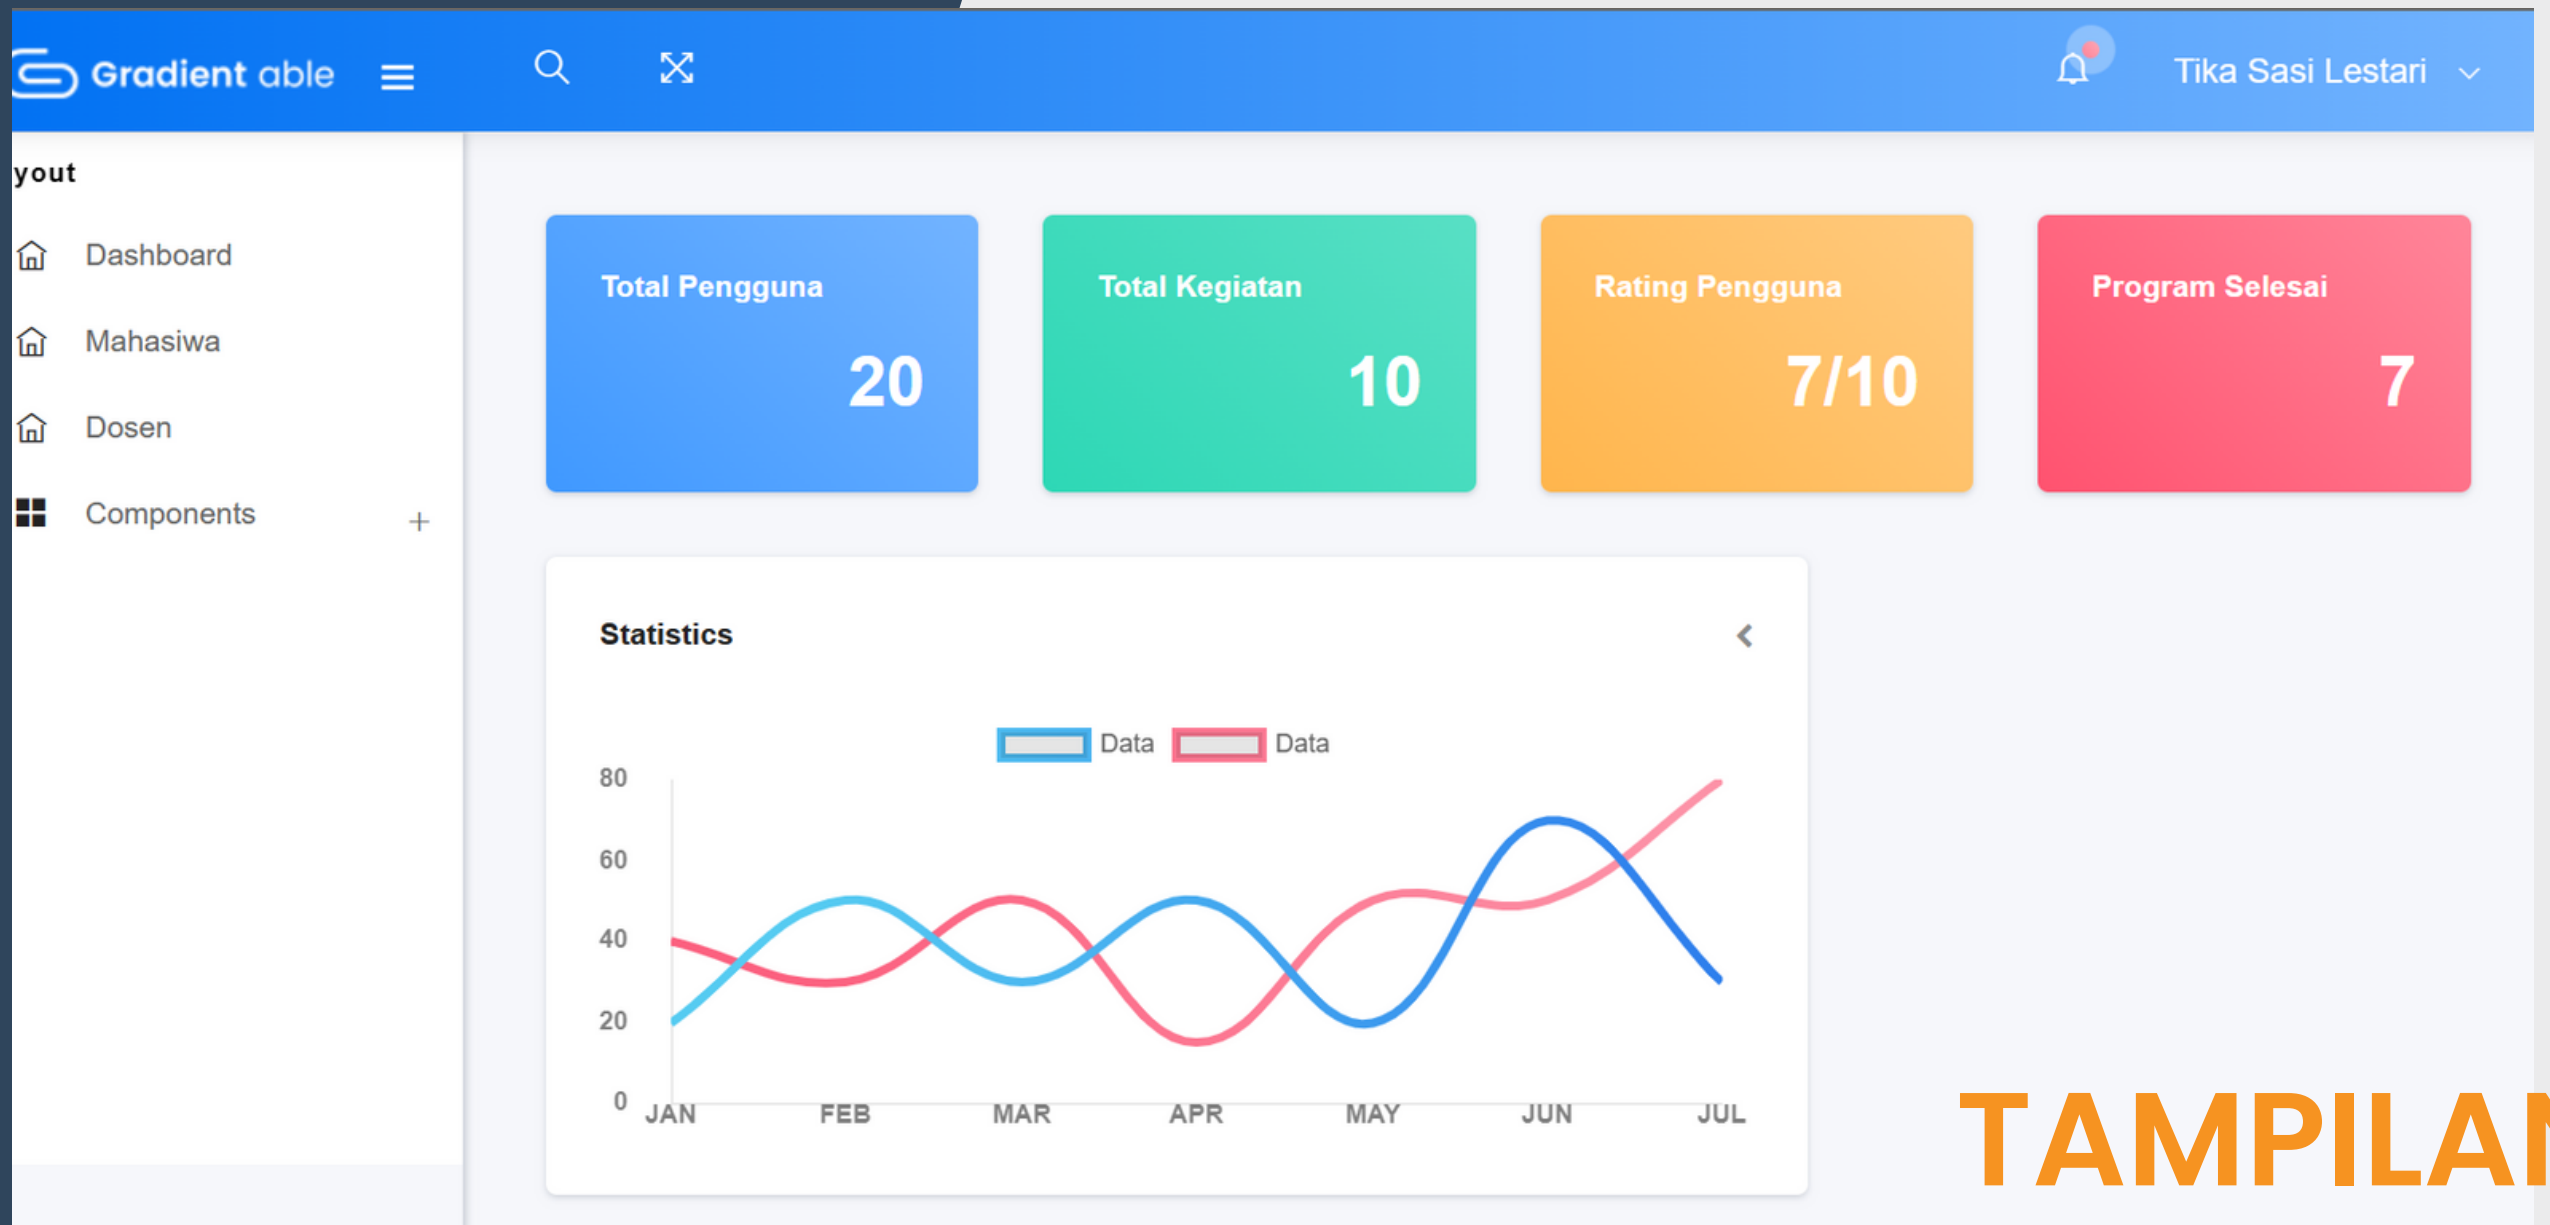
Gradient able

Tika Sasi Lestari

yout

Dashboard

Mahasiwa

Dosen

Components +

Total Pengguna
20

Total Kegiatan
10

Rating Pengguna
7/10

Program Selesai
7

Statistics

Data Data

80
60
40
20
0

JAN FEB MAR APR MAY JUN JUL

TAMPILAN